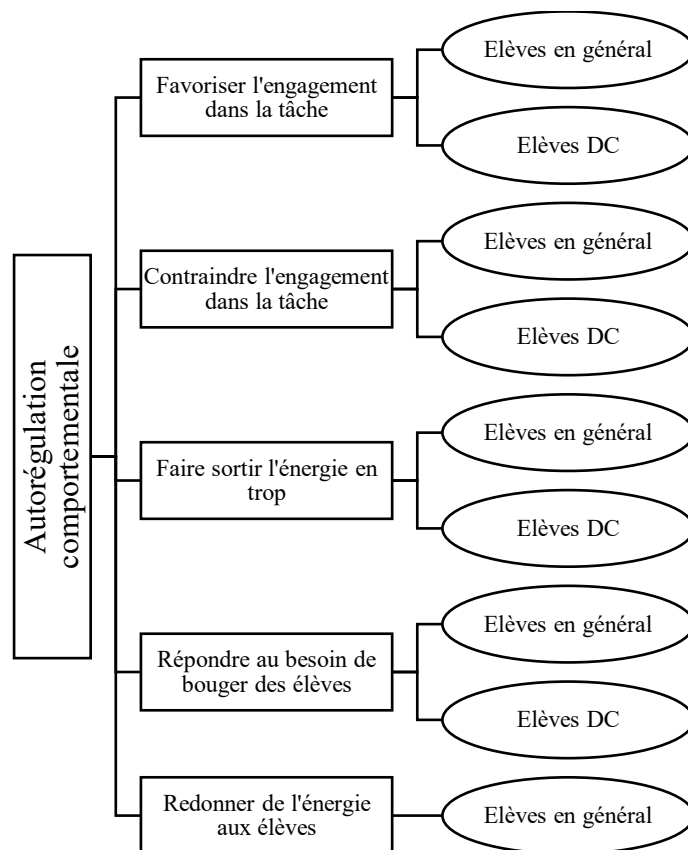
Autorégulation comportementale

Favoriser l'engagement dans la tâche

Elèves en général

Elèves DC

Contraindre l'engagement dans la tâche

Elèves en général

Elèves DC

Faire sortir l'énergie en trop

Elèves en général

Elèves DC

Répondre au besoin de bouger des élèves

Elèves en général

Elèves DC

Redonner de l'énergie aux élèves

Elèves en général